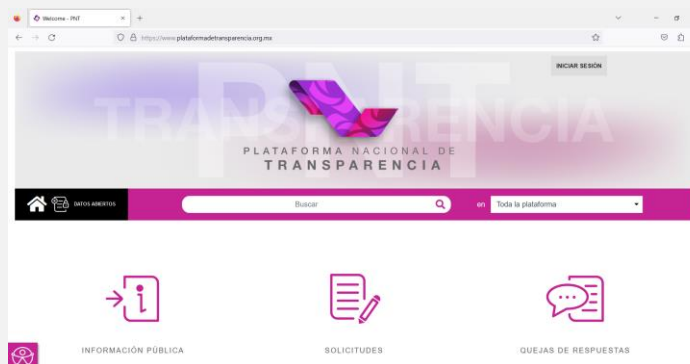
Welcome - PNT

https://www.plataformadetransparencia.org.mx

INICIAR SESIÓN

PNT
TRANSPARENCIA

PLATAFORMA NACIONAL DE
TRANSPARENCIA

DATOS ABIERTOS

Buscar

en Toda la plataforma

INFORMACIÓN PÚBLICA

SOLICITUDES

QUEJAS DE RESPUESTAS